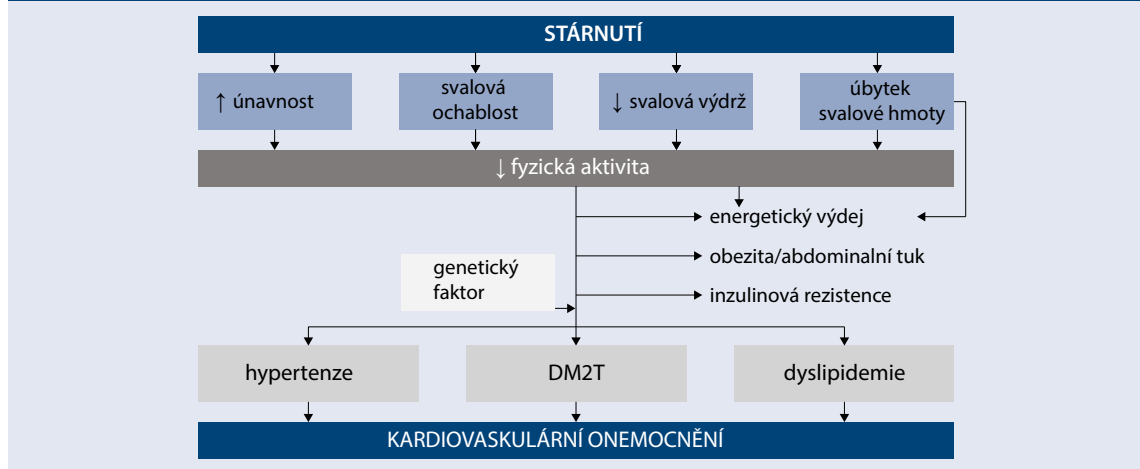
STÁRNUTÍ

↑ únavnost

svalová ochablost

↓ svalová výdrž

úbytek svalové hmoty

↓ fyzická aktivita

energetický výdej

obezita/abdominalní tuk

genetický faktor

inzulinová rezistence

hypertenze

DM2T

dyslipidemie

KARDIOVASKULÁRNÍ ONEMOCNĚNÍ